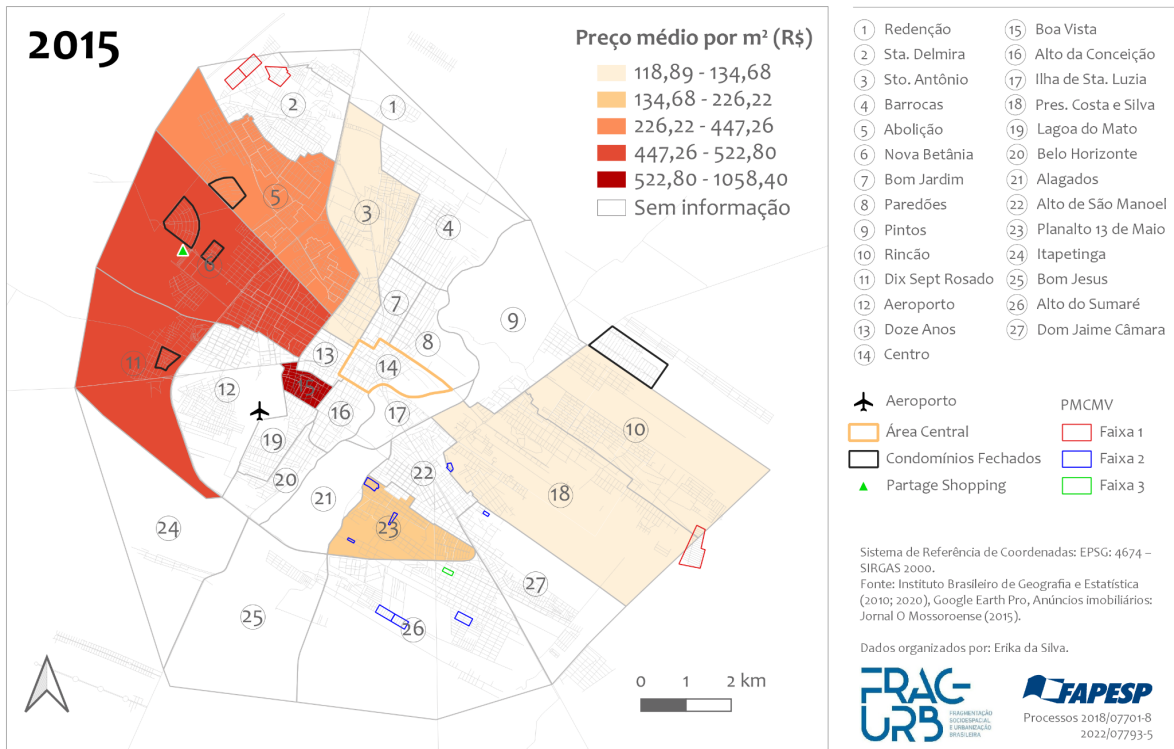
2015

Preço médio por m² (R$)
118,89 - 134,68
134,68 - 226,22
226,22 - 447,26
447,26 - 522,80
522,80 - 1058,40
Sem informação

2
1
5
3
4
6
9
7
8
11
13
14
12
15
16
17
19
10
20
21
22
18
23
24
27
25
26

0 1 2 km

1 Redenção
2 Sta. Delmira
3 Sto. Antônio
4 Barrocas
5 Abolição
6 Nova Betânia
7 Bom Jardim
8 Paredões
9 Pintos
10 Rincão
11 Dix Sept Rosado
12 Aeroporto
13 Doze Anos
14 Centro
15 Boa Vista
16 Alto da Conceição
17 Ilha de Sta. Luzia
18 Pres. Costa e Silva
19 Lagoa do Mato
20 Belo Horizonte
21 Alagados
22 Alto de São Manoel
23 Planalto 13 de Maio
24 Itapetinga
25 Bom Jesus
26 Alto do Sumaré
27 Dom Jaime Câmara

Aeroporto
Área Central
Condomínios Fechados
Partage Shopping

PMCMV
Faixa 1
Faixa 2
Faixa 3

Sistema de Referência de Coordenadas: EPSG: 4674 – SIRGAS 2000.
Fonte: Instituto Brasileiro de Geografia e Estatística (2010; 2020), Google Earth Pro, Anúncios imobiliários: Jornal O Mossoroense (2015).

Dados organizados por: Erika da Silva.

FRAG-URB FRAGMENTAÇÃO SOCIOESPACIAL E URBANIZAÇÃO BRASILEIRA

FAPESP
Processos 2018/07701-8
2022/07793-5